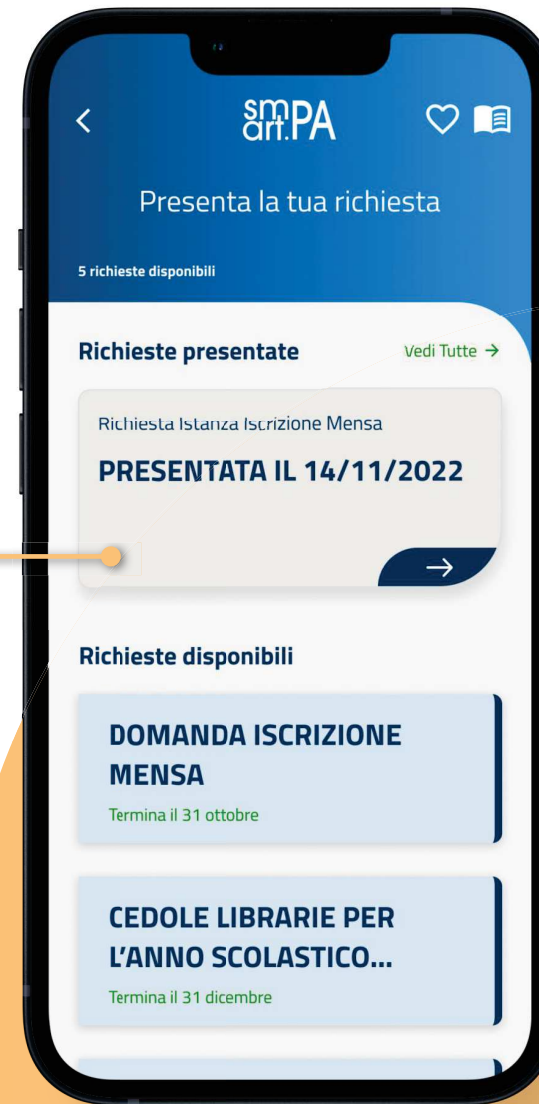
smart.PA

Presenta la tua richiesta

5 richieste disponibili

Richieste presentate

Vedi Tutte →

Richiesta Istanza Iscrizione Mensa

PRESENTATA IL 14/11/2022

Richieste disponibili

DOMANDA ISCRIZIONE MENSA

Termina il 31 ottobre

CEDOLE LIBRARIE PER L'ANNO SCOLASTICO...

Termina il 31 dicembre